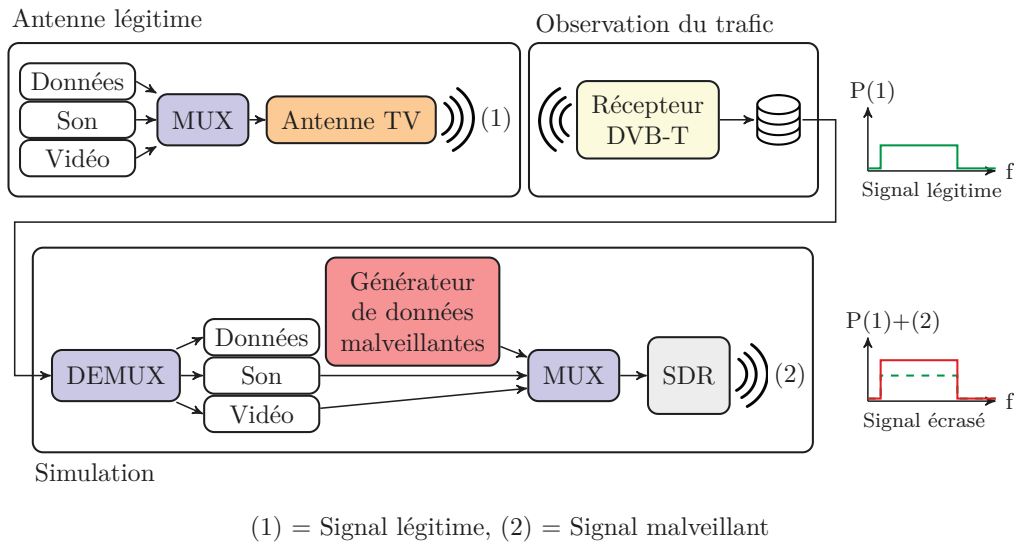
Antenne légitime

Données

Son

Vidéo

MUX

Antenne TV

(1)

Observation du trafic

Récepteur DVB-T

P(1)

f

Signal légitime

Simulation

DEMUX

Données

Son

Vidéo

Générateur de données malveillantes

MUX

SDR

(2)

P(1)+(2)

f

Signal écrasé

(1) = Signal légitime, (2) = Signal malveillant